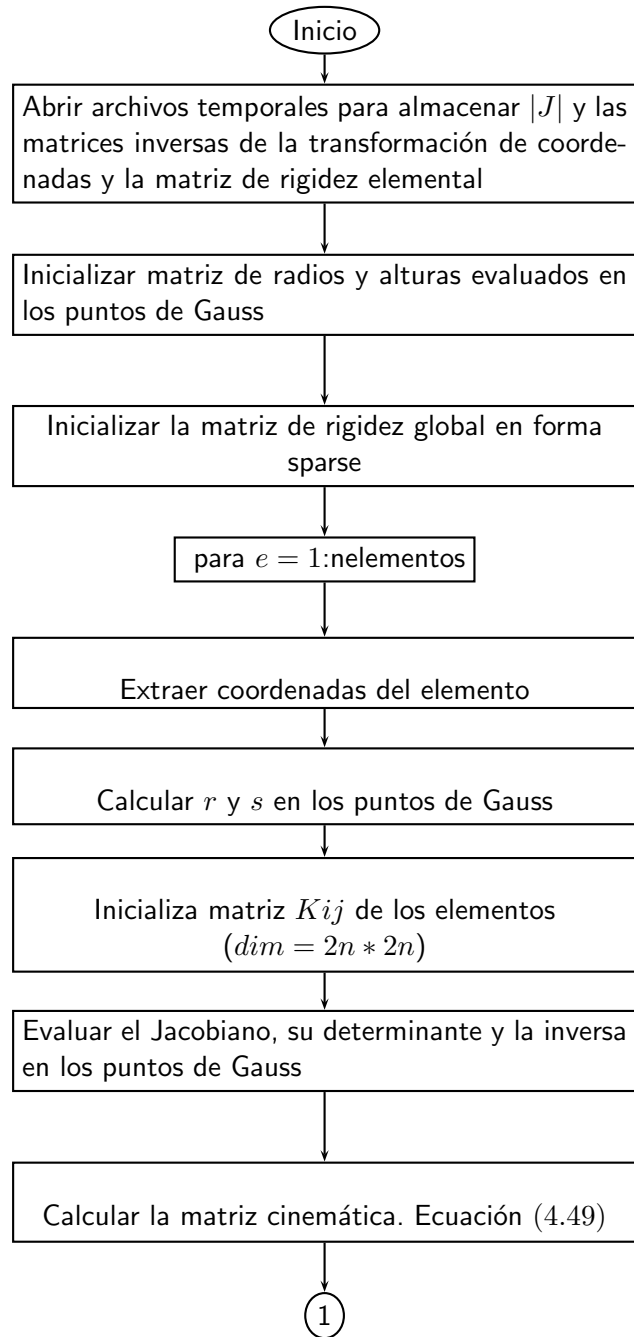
Inicio

Abrir archivos temporales para almacenar $|J|$ y las matrices inversas de la transformación de coordenadas y la matriz de rigidez elemental

Inicializar matriz de radios y alturas evaluados en los puntos de Gauss

Inicializar la matriz de rigidez global en forma sparse

para $e = 1$:nelementos

Extraer coordenadas del elemento

Calcular $r$ y $s$ en los puntos de Gauss

Inicializa matriz $Kij$ de los elementos $(dim = 2n * 2n)$

Evaluar el Jacobiano, su determinante y la inversa en los puntos de Gauss

Calcular la matriz cinemática. Ecuación $(4.49)$

1